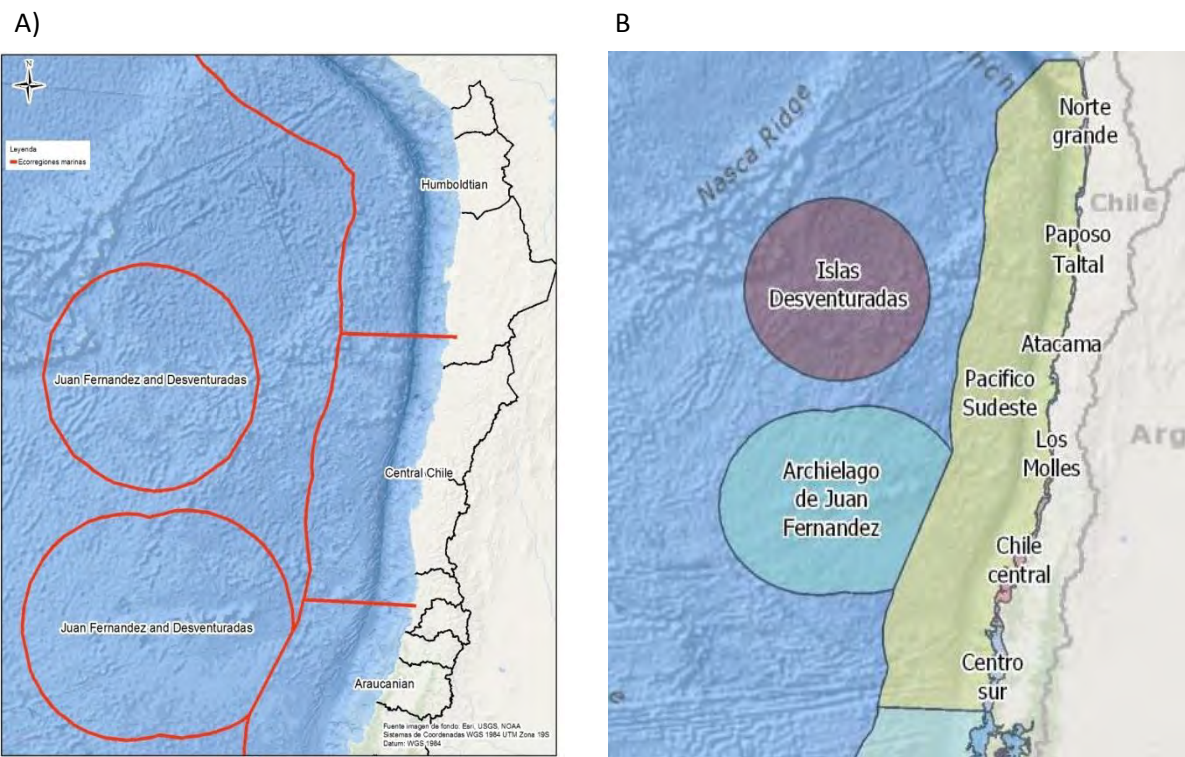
A)

N

Leyenda
Ecorregiones marinas

Humboldtian

Juan Fernandez and Desventuradas

Central Chile

Juan Fernandez and Desventuradas

Araucanian

Fuente imagen de fondo: Esri, USGS, NOAA
Sistemas de Coordenadas WGS 1984 UTM Zona 19S
Datum: WGS 1984

B

Nasca Ridge

nch

Norte grande

Chile

Paposo Taltal

Islas Desventuradas

Atacama

Pacifico Sudeste

Los Molles

Arg

Archielago de Juan Fernandez

Chile central

Centro sur